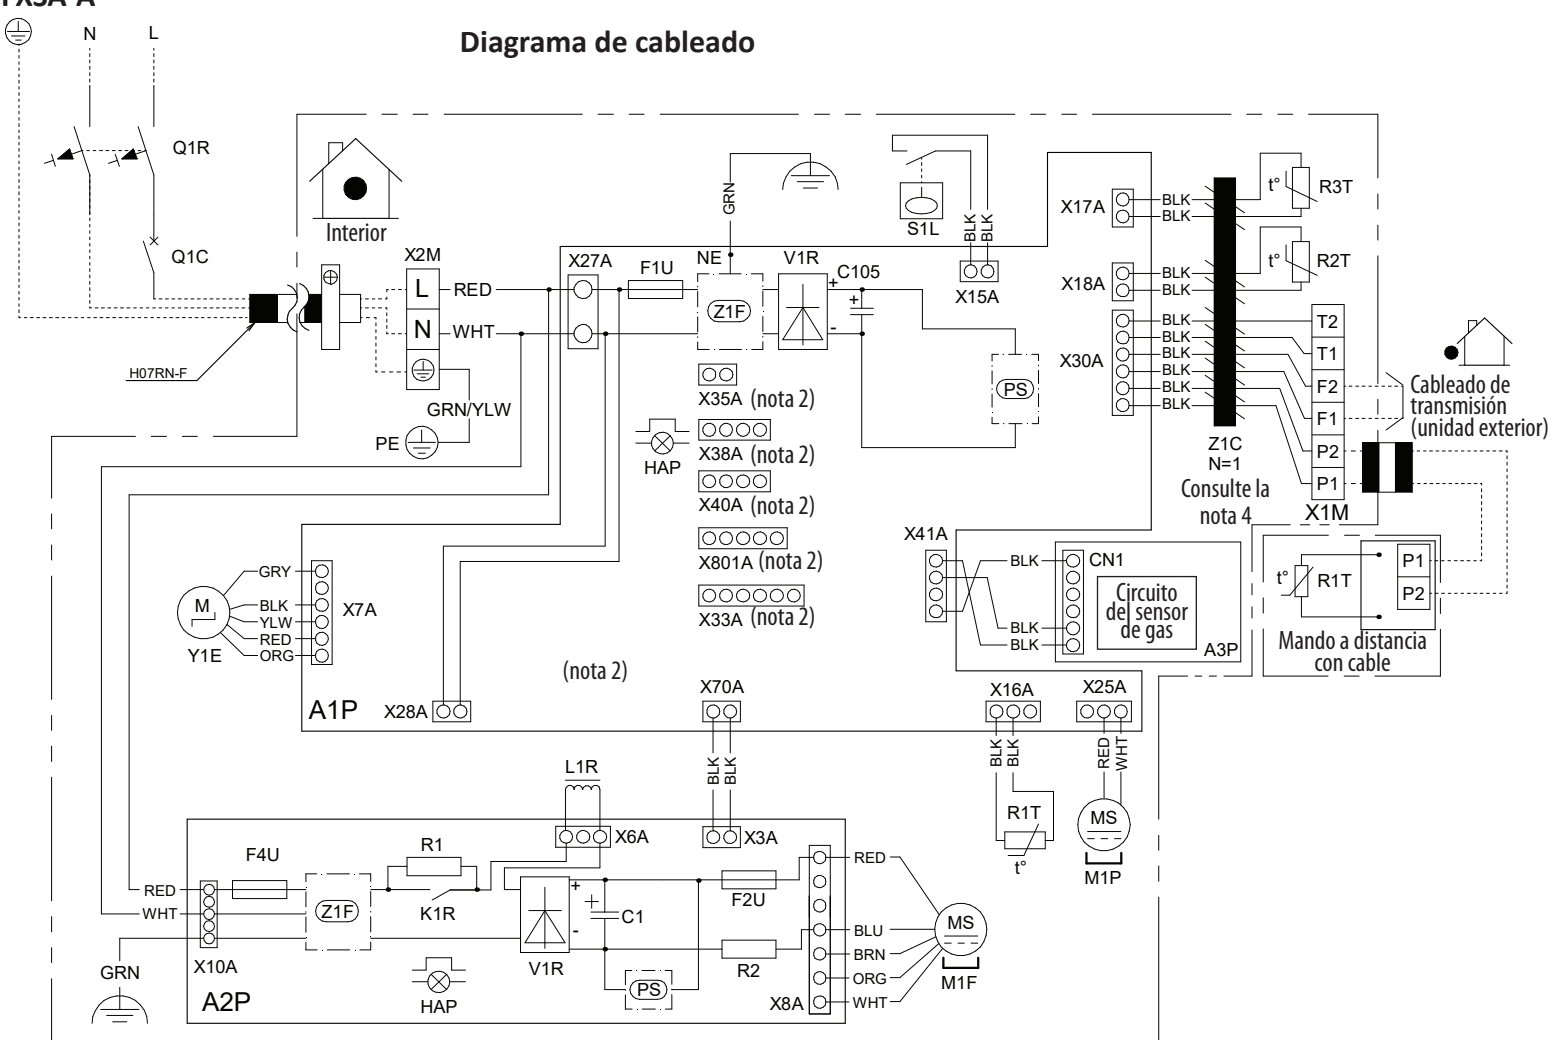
FXSA*A

Diagrama de cableado

N L
Q1R
Q1C
H07RN-F
Interior
X2M
L RED
N WHT
GRN/YLW
PE
X27A
F1U
NE
GRN
V1R
C105
+
-
Z1F
S1L
BLK BLK
X15A
PS
X35A (nota 2)
HAP
X38A (nota 2)
X40A (nota 2)
X801A (nota 2)
X33A (nota 2)
(nota 2)
X17A
BLK
BLK
X18A
BLK
BLK
X30A
BLK
BLK
BLK
BLK
BLK
BLK
t° R3T
t° R2T
T2
T1
F2
F1
P2
P1
Cableado de transmisión (unidad exterior)
Z1C
N=1
Consulte la nota 4
X1M
X41A
BLK
CN1
Circuito del sensor de gas
BLK
BLK
A3P
t° R1T
P1
P2
Mando a distancia con cable
M
Y1E
GRY
BLK
YLW
RED
ORG
X7A
A1P
X28A
X70A
BLK BLK
X16A
BLK BLK
X25A
RED WHT
R1T
t°
MS
M1P
L1R
X6A
X3A
F4U
R1
RED
WHT
Z1F
K1R
+
C1
-
V1R
F2U
R2
PS
RED
BLU
BRN
ORG
WHT
MS
M1F
X8A
GRN
X10A
HAP
A2P